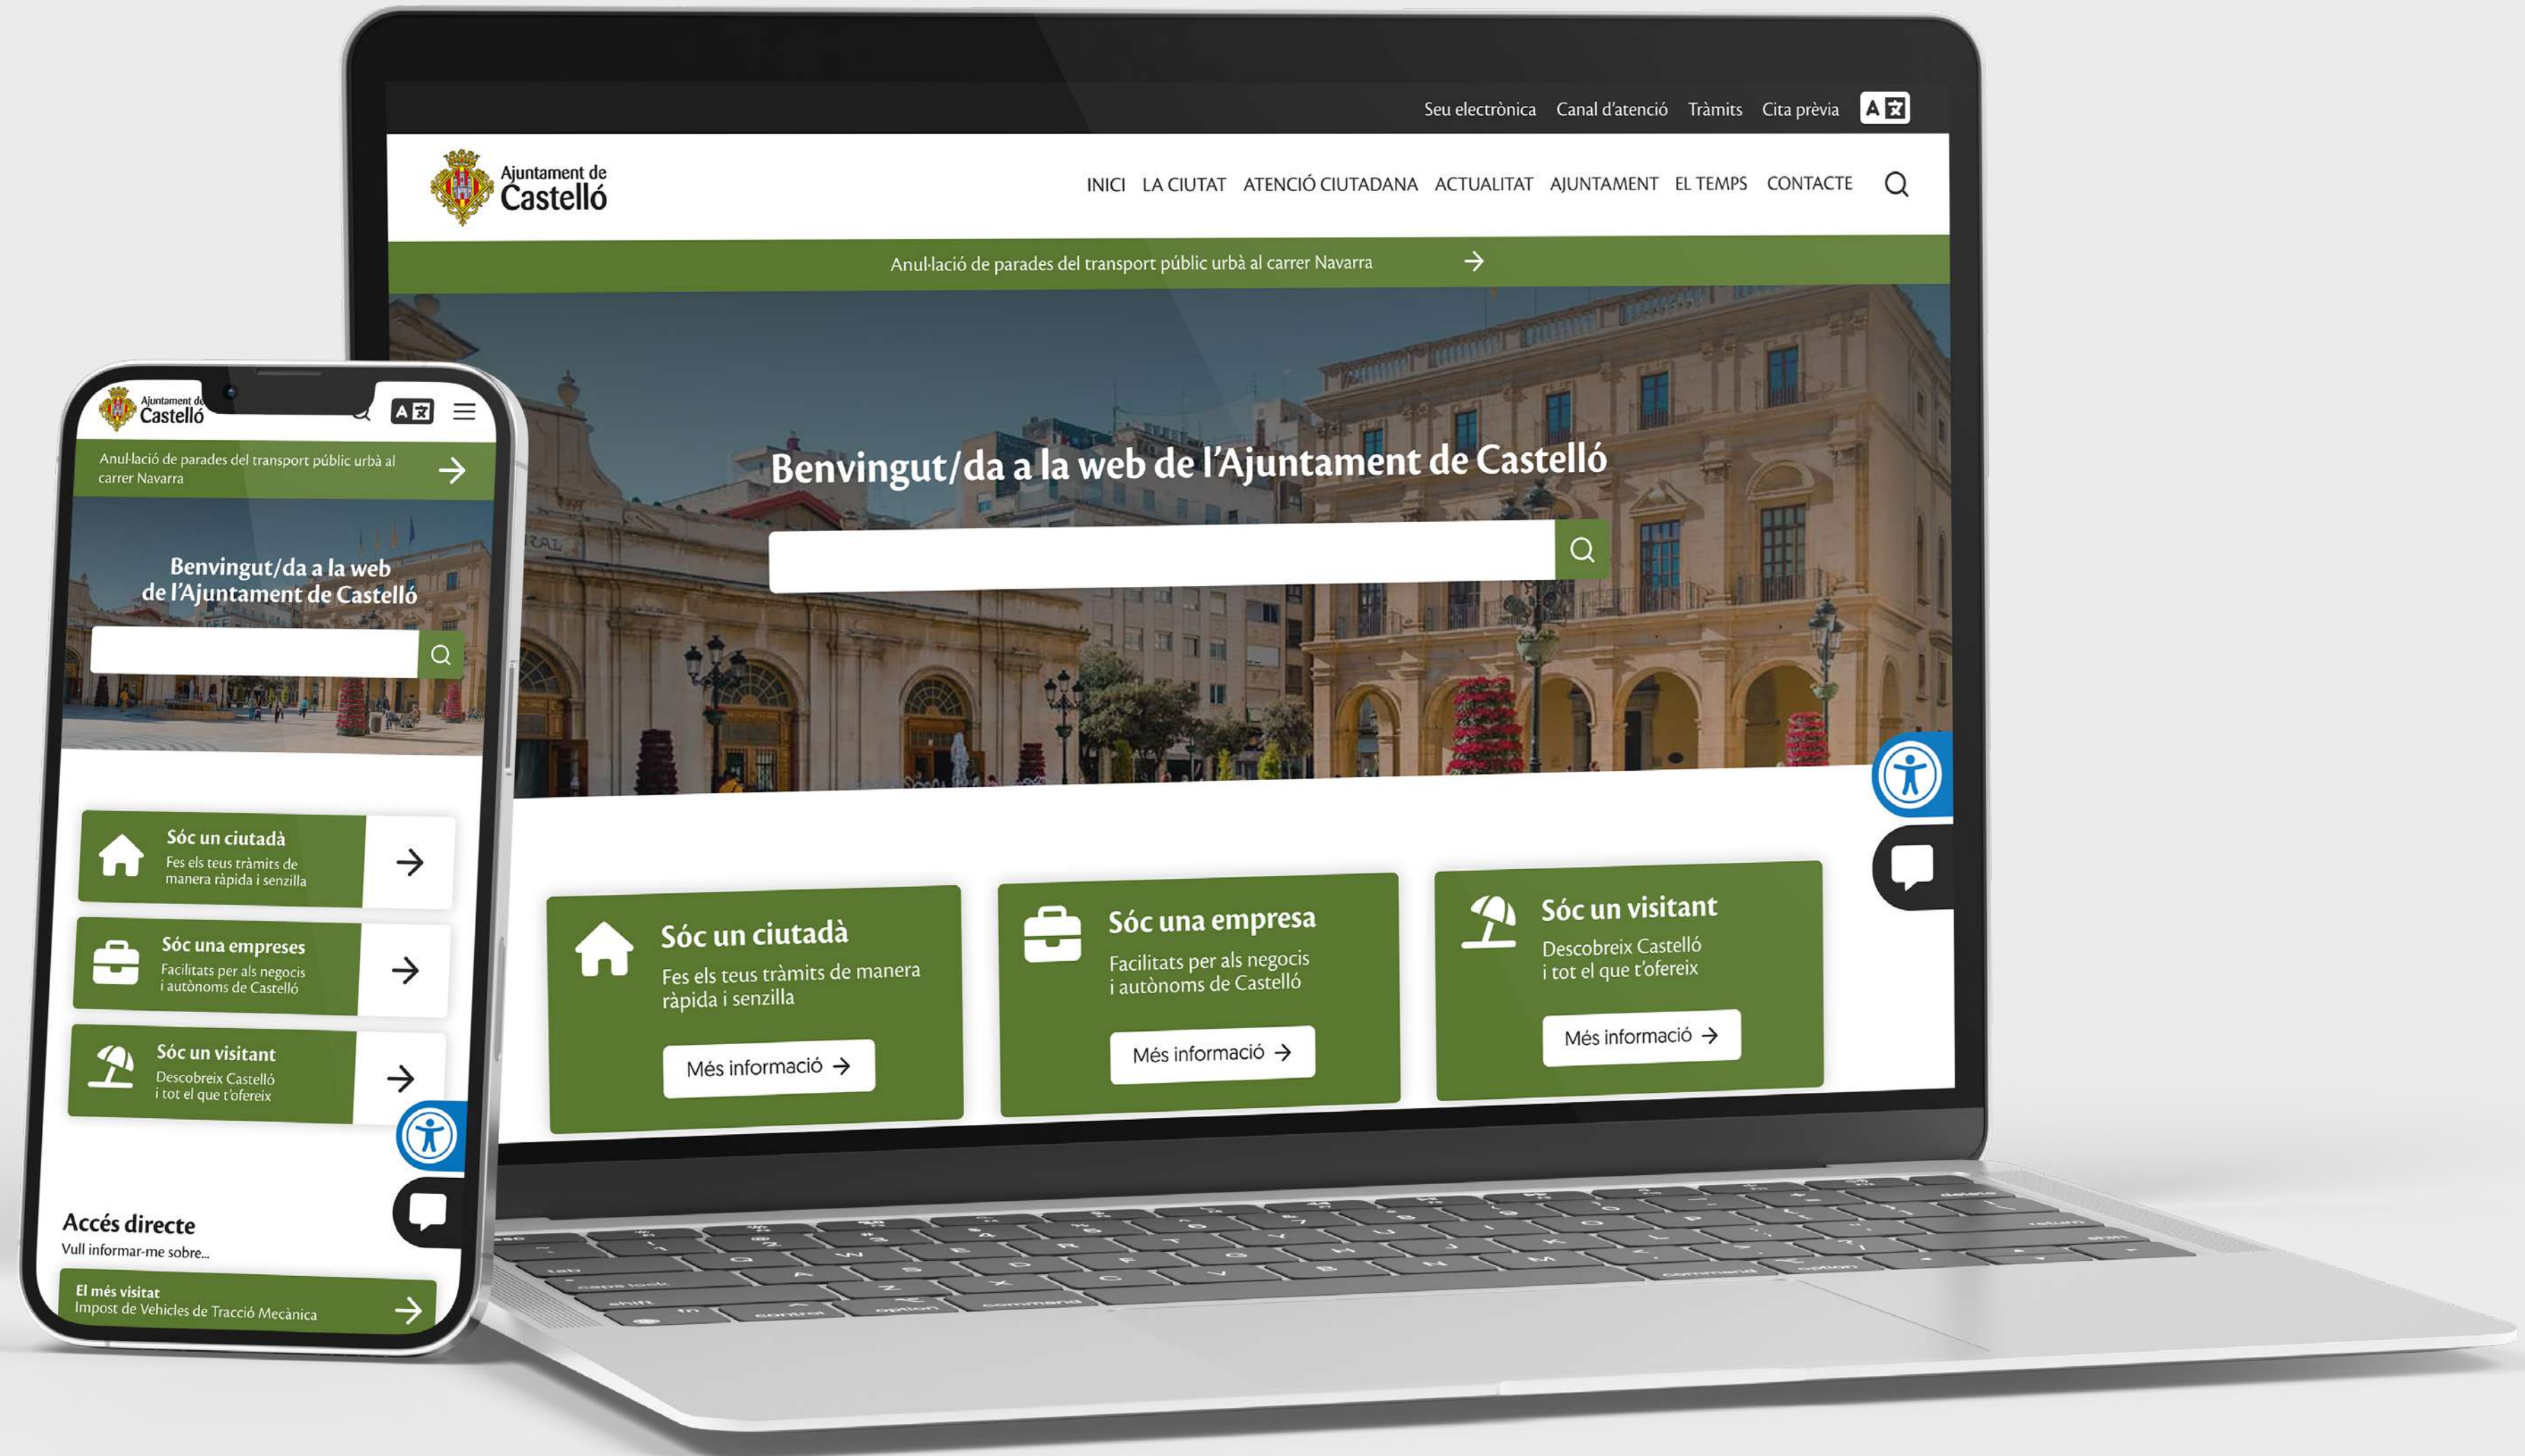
Seu electrònica Canal d'atenció Tràmits Cita prèvia

Ajuntament de Castelló

INICI LA CIUTAT ATENCIÓ CIUTADANA ACTUALITAT AJUNTAMENT EL TEMPS CONTACTE

Anul·lació de parades del transport públic urbà al carrer Navarra

Benvingut/da a la web de l'Ajuntament de Castelló

Sóc un ciutadà
Fes els teus tràmits de manera ràpida i senzilla
Més informació

Sóc una empresa
Facilitats per als negocis i autònoms de Castelló
Més informació

Sóc un visitant
Descobreix Castelló i tot el que t'ofereix
Més informació

Ajuntament de Castelló

Anul·lació de parades del transport públic urbà al carrer Navarra

Benvingut/da a la web de l'Ajuntament de Castelló

Sóc un ciutadà
Fes els teus tràmits de manera ràpida i senzilla

Sóc una empreses
Facilitats per als negocis i autònoms de Castelló

Sóc un visitant
Descobreix Castelló i tot el que t'ofereix

Accés directe
Vull informar-me sobre...

El més visitat
Impost de Vehicles de Tracció Mecànica